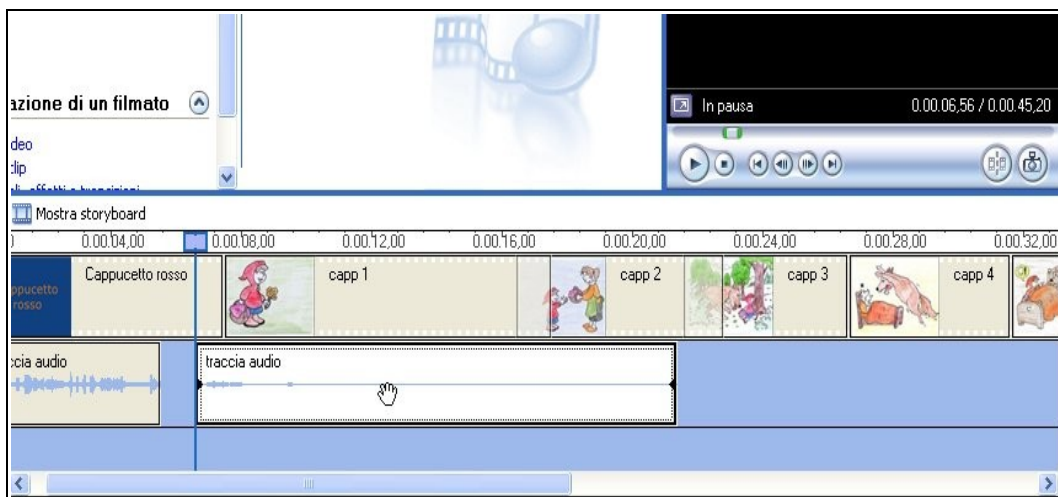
azione di un filmato

deo
:lip
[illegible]

In pausa
0.00.06,56 / 0.00.45,20

Mostra storyboard

0.00.04,00
0.00.08,00
0.00.12,00
0.00.16,00
0.00.20,00
0.00.24,00
0.00.28,00
0.00.32,00

ppucetto rosso
Cappucetto rosso
capp 1
capp 2
capp 3
capp 4

:cia audio
traccia audio